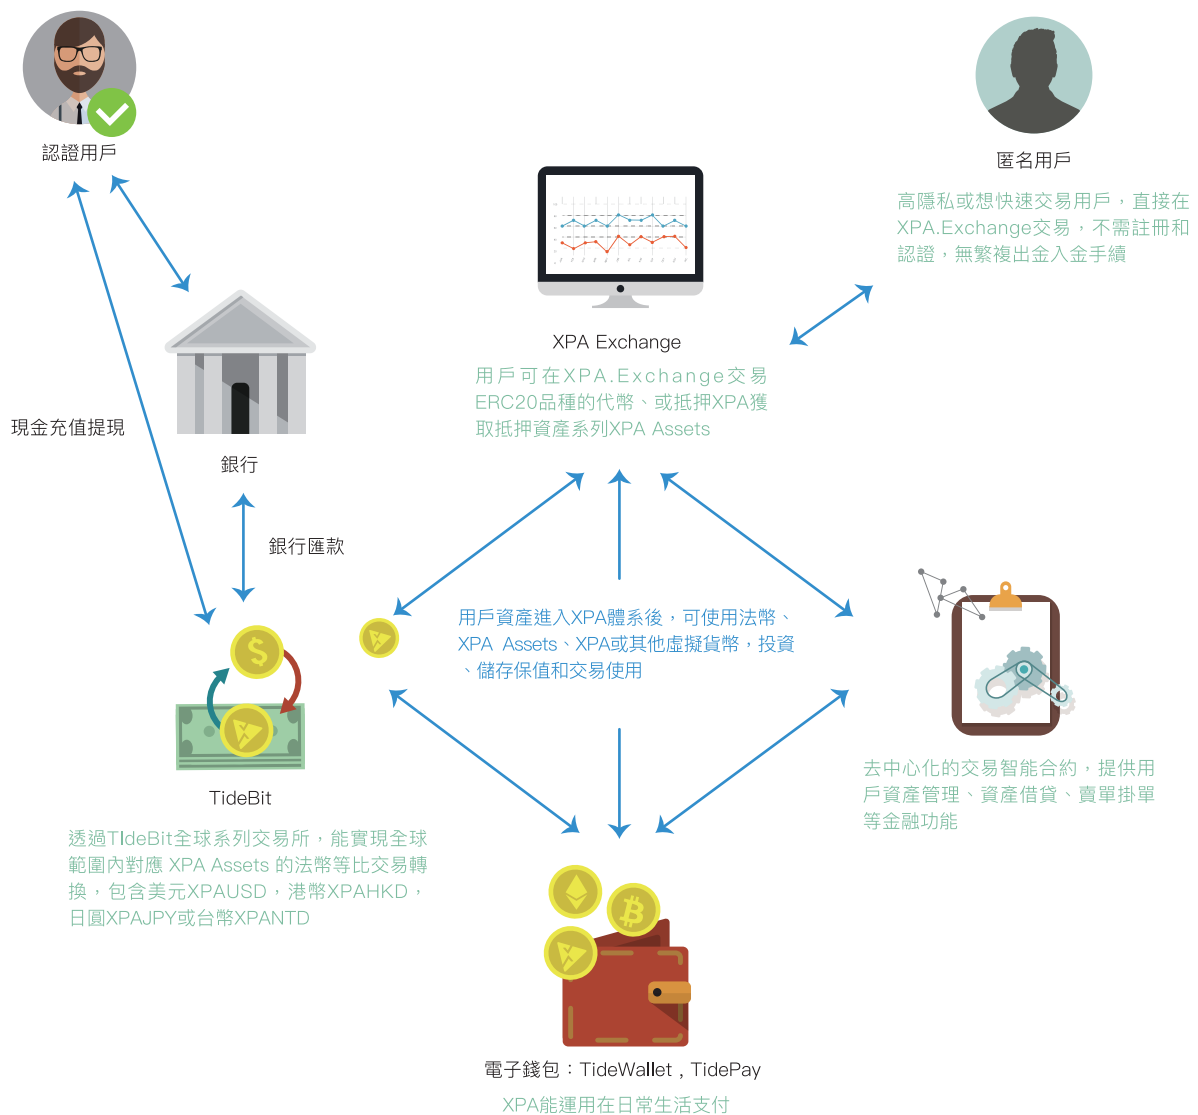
認證用戶

匿名用戶

高隱私或想快速交易用戶，直接在XPA.Exchange交易，不需註冊和認證，無繁複出金入金手續

XPA Exchange

用戶可在XPA.Exchange交易ERC20品種的代幣、或抵押XPA獲取抵押資產系列XPA Assets

現金充值提現

銀行

銀行匯款

用戶資產進入XPA體系後，可使用法幣、XPA Assets、XPA或其他虛擬貨幣，投資、儲存保值和交易使用

TideBit

透過TIdeBit全球系列交易所，能實現全球範圍內對應 XPA Assets 的法幣等比交易轉換，包含美元XPAUSD，港幣XPAHKD，日圓XPAJPY或台幣XPANTD

去中心化的交易智能合約，提供用戶資產管理、資產借貸、賣單掛單等金融功能

電子錢包：TideWallet，TidePay

XPA能運用在日常生活支付